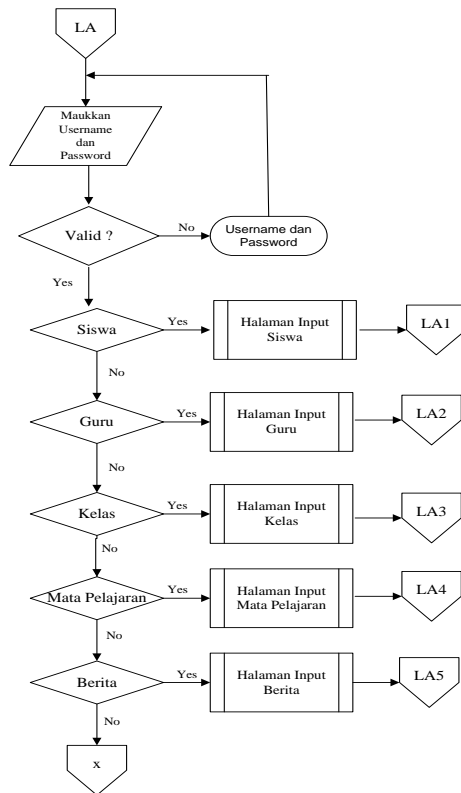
LA

Maukkan Username dan Password

Valid ?

No

Username dan Password

Yes

Siswa

Yes

Halaman Input Siswa

LA1

No

Guru

Yes

Halaman Input Guru

LA2

No

Kelas

Yes

Halaman Input Kelas

LA3

No

Mata Pelajaran

Yes

Halaman Input Mata Pelajaran

LA4

No

Berita

Yes

Halaman Input Berita

LA5

No

x